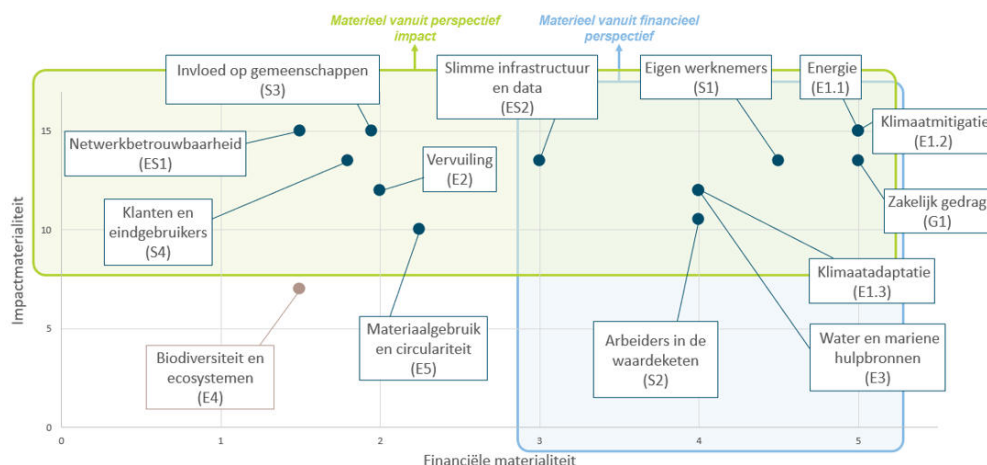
Materieel vanuit perspectief impact

Materieel vanuit financieel perspectief

Invloed op gemeenschappen (S3)

Slimme infrastructuur en data (ES2)

Eigen werknemers (S1)

Energie (E1.1)

Klimaatmitigatie (E1.2)

Netwerkbetrouwbaarheid (ES1)

Vervuiling (E2)

Zakelijk gedrag (G1)

Klanten en eindgebruikers (S4)

Klimaatadaptatie (E1.3)

Materiaalgebruik en circulariteit (E5)

Arbeiders in de waardeketen (S2)

Water en mariene hulpbronnen (E3)

Biodiversiteit en ecosystemen (E4)

Impactmaterialiteit

15

10

5

0

0

1

2

3

4

5

Financiële materialiteit